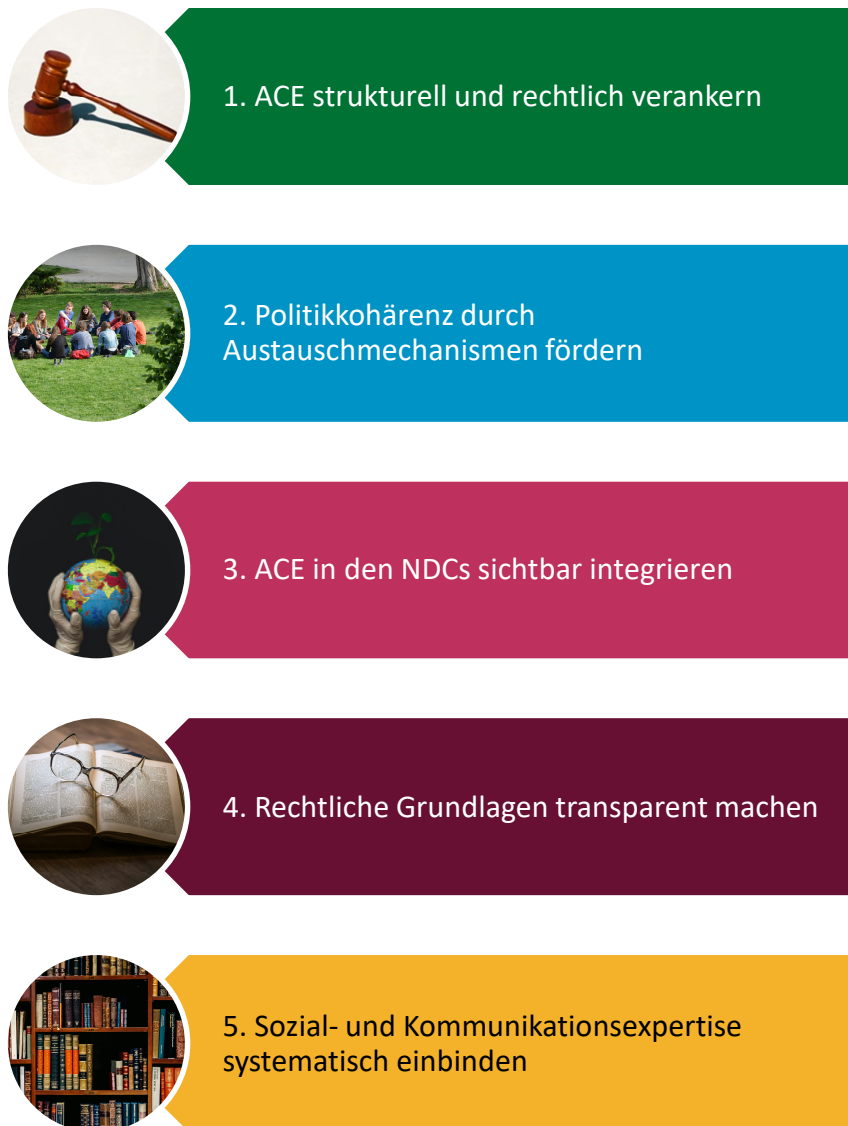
1. ACE strukturell und rechtlich verankern

2. Politikkohärenz durch Austauschmechanismen fördern

3. ACE in den NDCs sichtbar integrieren

4. Rechtliche Grundlagen transparent machen

5. Sozial- und Kommunikationsexpertise systematisch einbinden